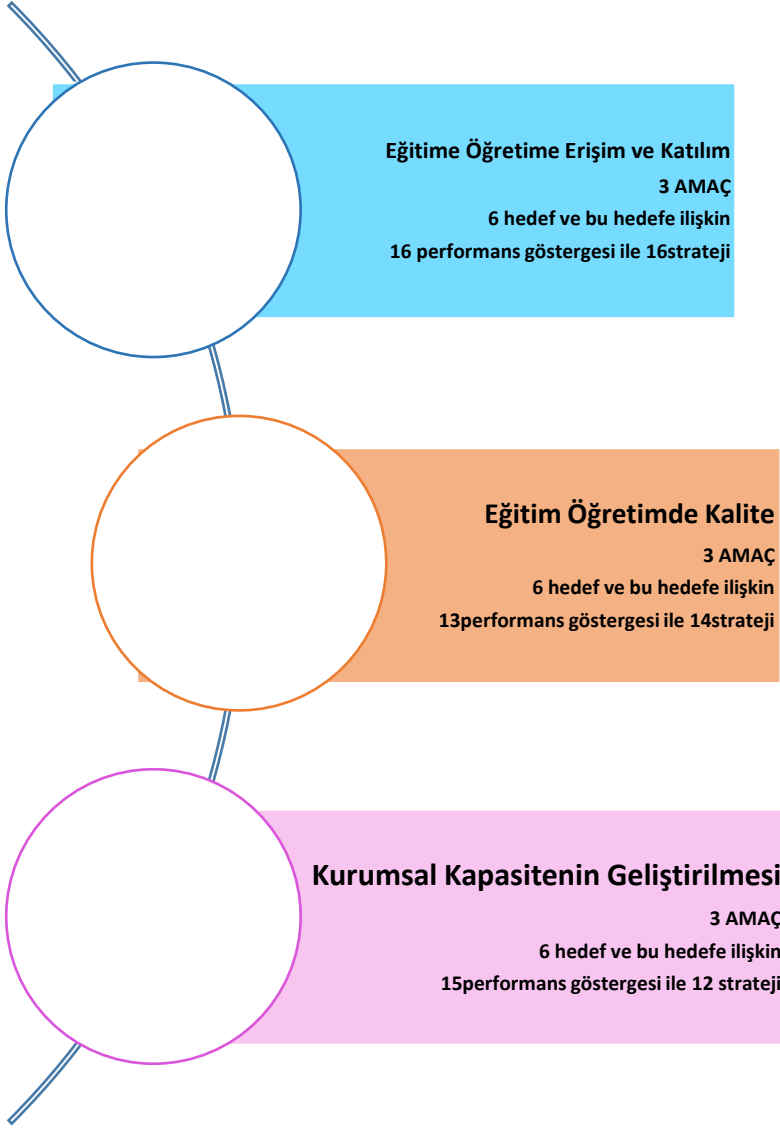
Eğitime Öğretime Erişim ve Katılım
3 AMAÇ
6 hedef ve bu hedefe ilişkin
16 performans göstergesi ile 16strateji

Eğitim Öğretimde Kalite
3 AMAÇ
6 hedef ve bu hedefe ilişkin
13performans göstergesi ile 14strateji

Kurumsal Kapasitenin Geliştirilmesi
3 AMAÇ
6 hedef ve bu hedefe ilişkin
15performans göstergesi ile 12 strateji